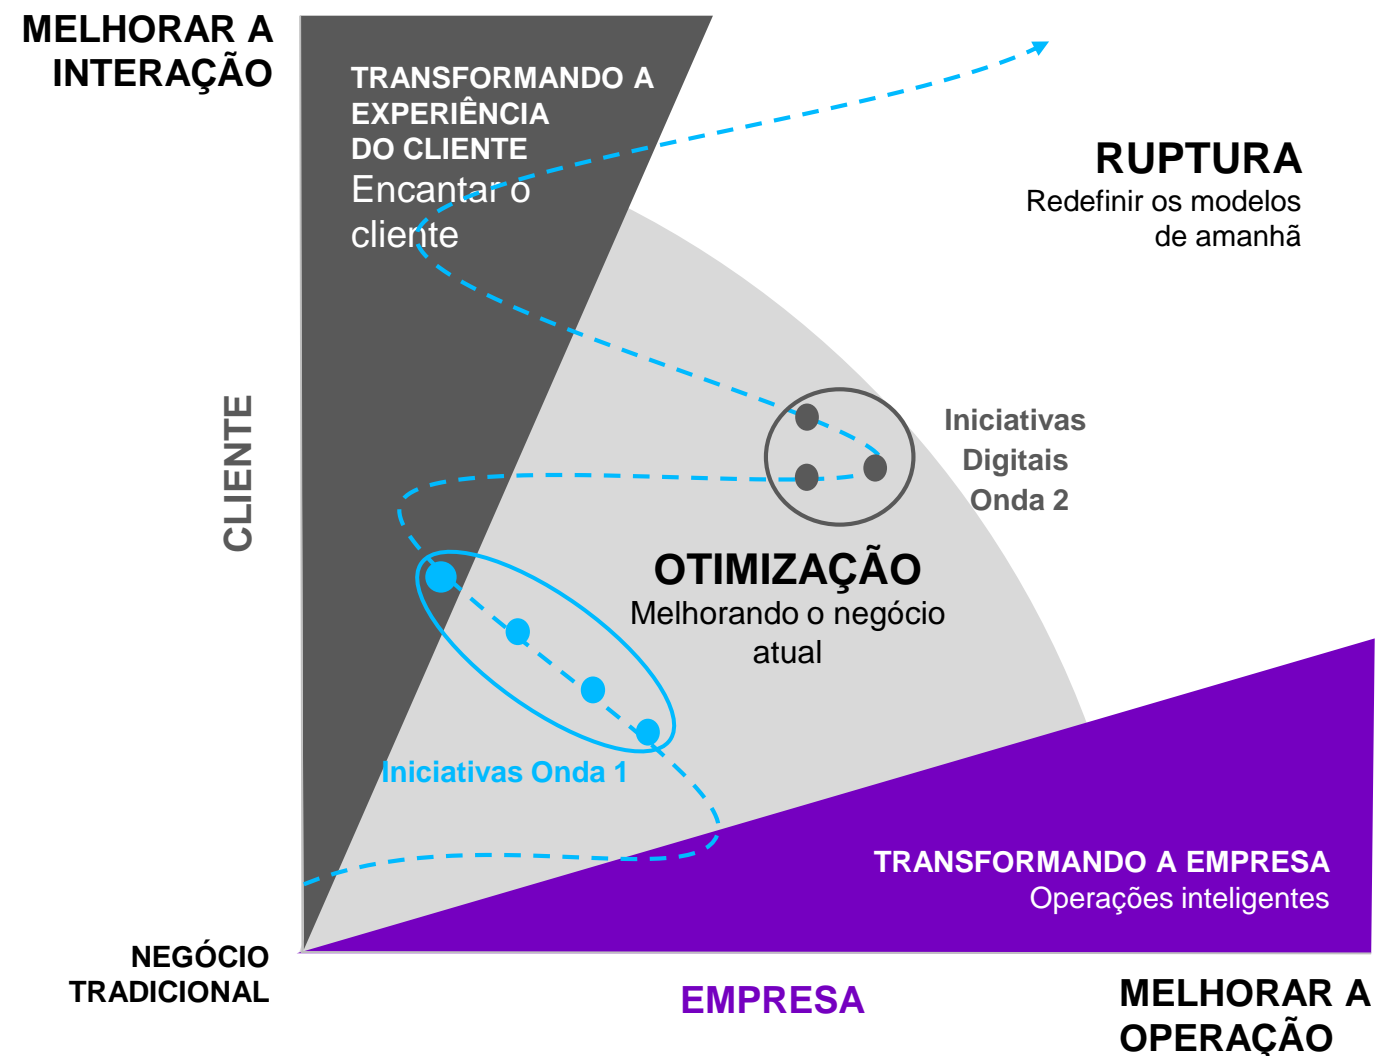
MELHORAR A INTERAÇÃO

TRANSFORMANDO A EXPERIÊNCIA DO CLIENTE
Encantar o cliente

RUPTURA
Redefinir os modelos de amanhã

CLIENTE

Iniciativas Digitais Onda 2

OTIMIZAÇÃO
Melhorando o negócio atual

Iniciativas Onda 1

TRANSFORMANDO A EMPRESA
Operações inteligentes

NEGÓCIO TRADICIONAL

EMPRESA

MELHORAR A OPERAÇÃO